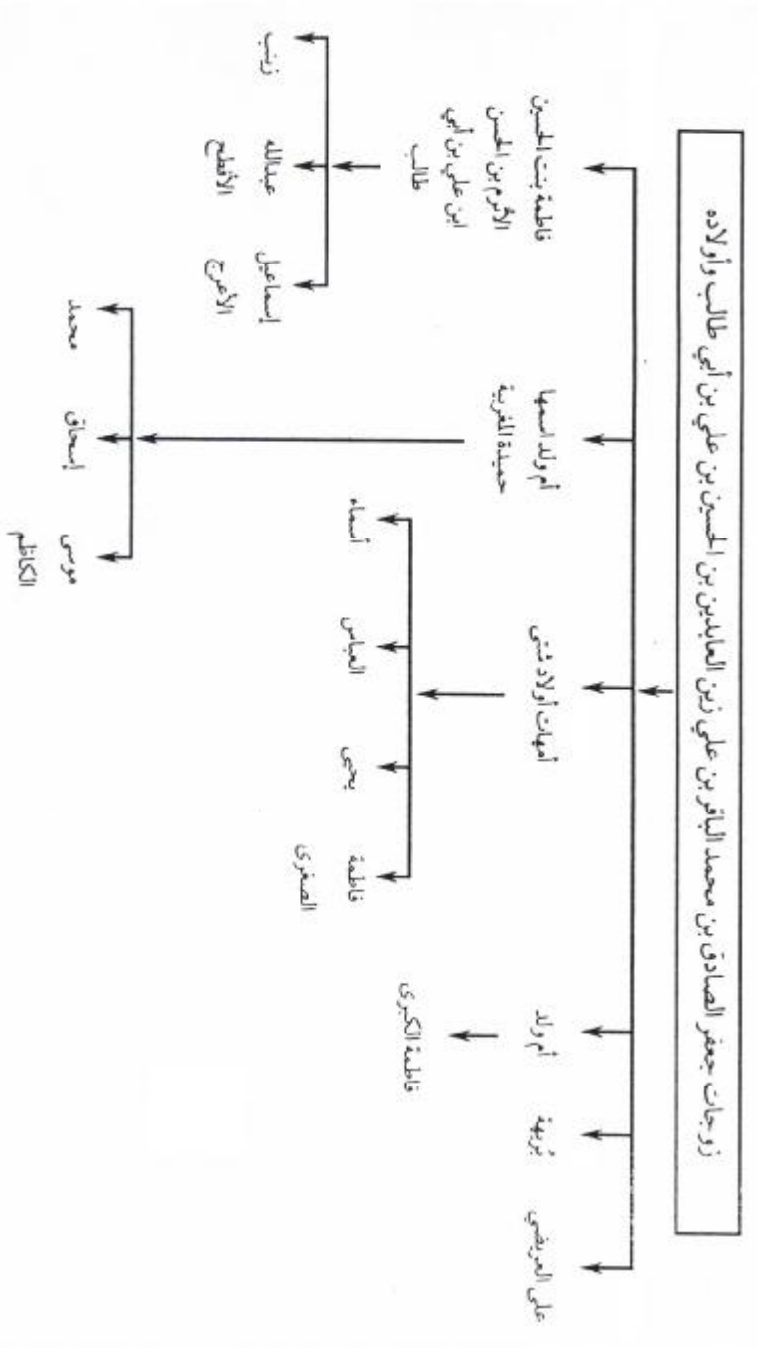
زوجات جعفر الصادق بن محمد الباقر بن علي زين العابدين بن الحسين بن علي بن أبي طالب وأولاده

فاطمة بنت الحسن الأثرم بن الحسن ابن علي بن أبي طالب

زينب

عبدالله الأفطح

إسماعيل الأعرج

أم ولد اسمها حميدة البربرية

محمد

إسحاق

موسى الكاظم

أمهات أولاد شتى

أسماء

العباس

يحيى

فاطمة الصغرى

أم ولد

فاطمة الكبرى

تزيغة

علي العريضي